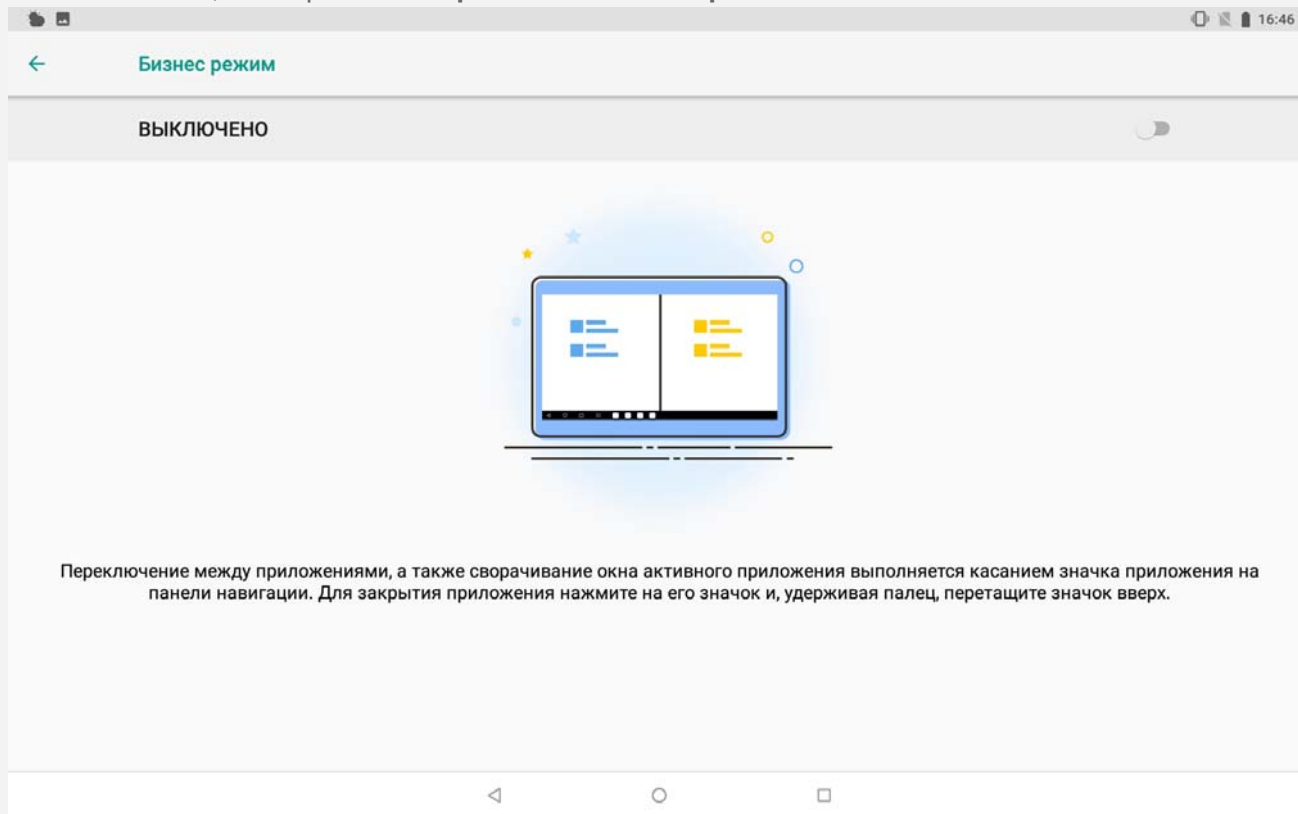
16:46

Бизнес режим

ВЫКЛЮЧЕНО

Переключение между приложениями, а также сворачивание окна активного приложения выполняется касанием значка приложения на панели навигации. Для закрытия приложения нажмите на его значок и, удерживая палец, перетащите значок вверх.